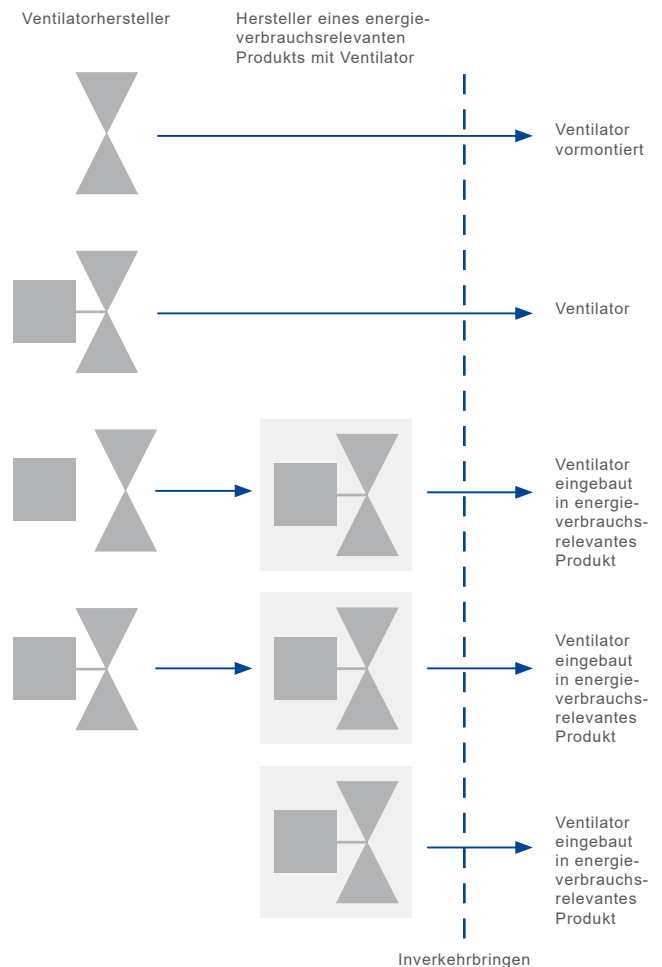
Ventilatorhersteller

Hersteller eines energieverbrauchsrelevanten Produkts mit Ventilator

Ventilator vormontiert

Ventilator

Ventilator eingebaut in energieverbrauchsrelevantes Produkt

Ventilator eingebaut in energieverbrauchsrelevantes Produkt

Ventilator eingebaut in energieverbrauchsrelevantes Produkt

Inverkehrbringen